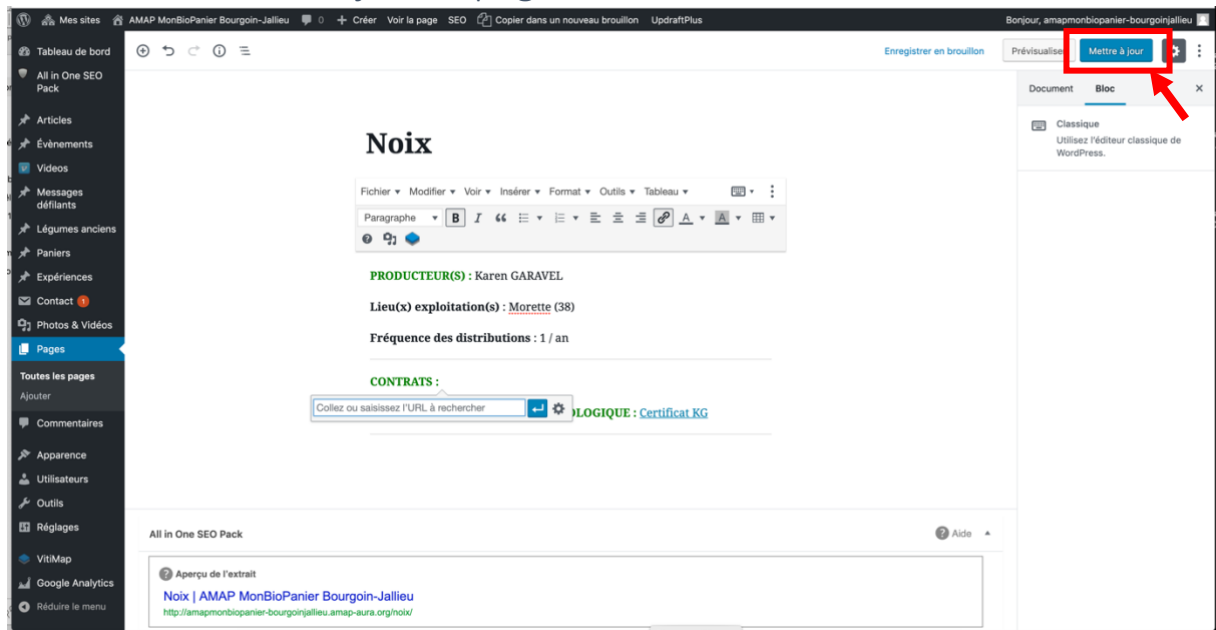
Mes sites AMAP MonBioPanier Bourgoin-Jallieu 0 + Créer Voir la page SEO Copier dans un nouveau brouillon UpdraftPlus

Bonjour, amapmonbiopanier-bourgoinjallieu

Tableau de bord
All in One SEO Pack
Articles
Évènements
Videos
Messages défilants
Légumes anciens
Paniers
Expériences
Contact 1
Photos & Vidéos
Pages
Toutes les pages
Ajouter
Commentaires
Apparence
Utilisateurs
Outils
Réglages
VitiMap
Google Analytics
Réduire le menu

Enregistrer en brouillon Prévisualiser Mettre à jour

Document Bloc

Classique
Utilisez l'éditeur classique de WordPress.

Noix

Fichier Modifier Voir Insérer Format Outils Tableau

Paragraphe

PRODUCTEUR(S) : Karen GARAVEL

Lieu(x) exploitation(s) : Morette (38)

Fréquence des distributions : 1 / an

CONTRATS :

Collez ou saisissez l'URL à rechercher

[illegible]OLOGIQUE : Certificat KG

All in One SEO Pack

Aide

Aperçu de l'extrait

Noix | AMAP MonBioPanier Bourgoin-Jallieu
http://amapmonbiopanier-bourgoinjallieu.amap-aura.org/noix/